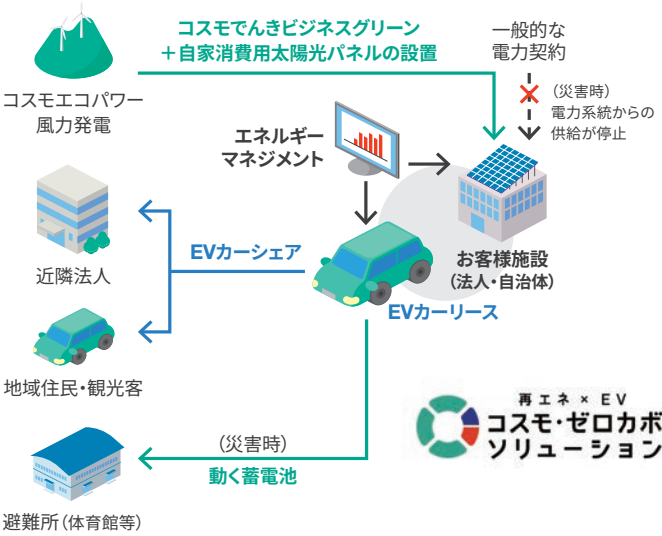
コスモでんきビジネスグリーン
＋自家消費用太陽光パネルの設置

一般的な
電力契約

（災害時）
電力系統からの
供給が停止

コスモエコパワー
風力発電

エネルギー
マネジメント

近隣法人

EVカーシェア

お客様施設
（法人・自治体）

EVカーリース

地域住民・観光客

再エネ × EV
コスモ・ゼロカボ
ソリューション

（災害時）
動く蓄電池

避難所（体育館等）